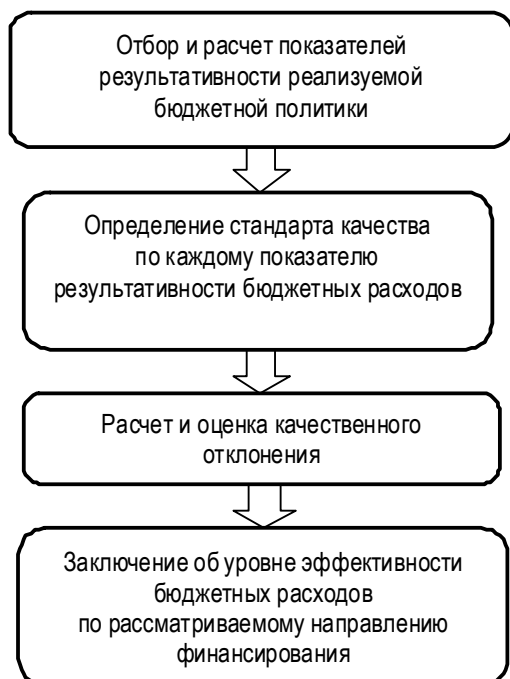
Отбор и расчет показателей результативности реализуемой бюджетной политики

Определение стандарта качества по каждому показателю результативности бюджетных расходов

Расчет и оценка качественного отклонения

Заключение об уровне эффективности бюджетных расходов по рассматриваемому направлению финансирования